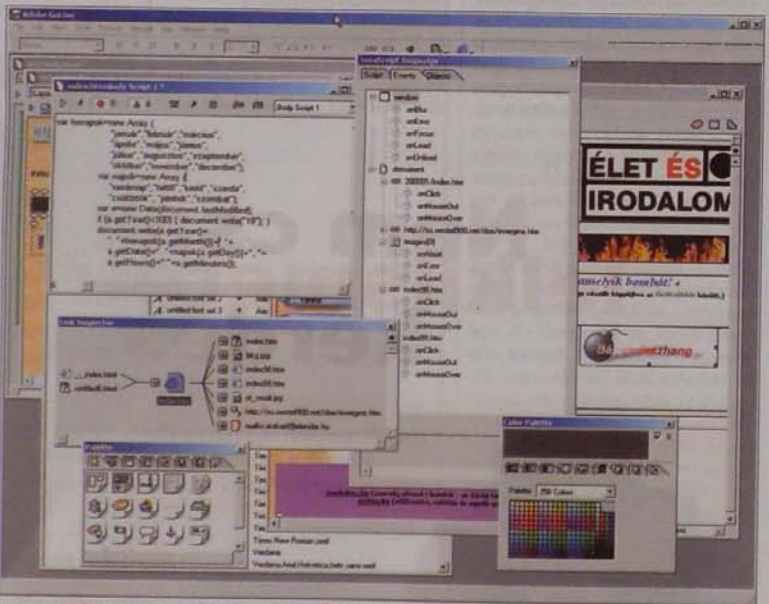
Adobe GoLive

JavaScript Inspector

Script Events Objects

window

onBlur

onError

onFocus

onLoad

onUnload

document

onClick

onMouseOut

onMouseOver

images[0]

onAbort

onError

onLoad

onClick

onMouseOut

onMouseOver

onClick

onMouseOut

onMouseOver

Body Script 1

var honapok=new Array (
"januar","februar","marcius",
"aprilis","majus","junius",
"julius","augusztus","szeptember",
"oktober","november","december");
var napok=new Array (
"vasarnap","hetfo","kedd","szerda",
"csutortok","pentek","szombat");
var utmodosi Date(document.lastModified);
if (a.getYear()<300) { document.write("19"); }
document.write(a.getYear()+
". "+honapok[a.getMonth()]+" "+
a.getDate()+" "+napok[a.getDay()]+", "+
a.getHours()+":"+a.getMinutes());

Link Inspector

index.html

index.htm

file.jpg

index.htm

index.htm

http://

ELET ÉS

IRODALOM

Color Palette

Palette 256 Colors

Palette

Times New Roman,serif

Verdana

Verdana,Arial,Helvetica,sans-serif